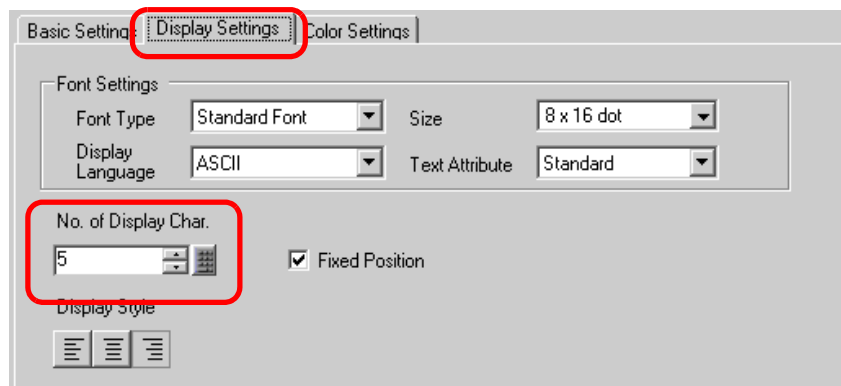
Basic Settings | Display Settings | Color Settings

Font Settings

Font Type | Standard Font

Size | 8 x 16 dot

Display Language | ASCII

Text Attribute | Standard

No. of Display Char.

5

Fixed Position

Display Style